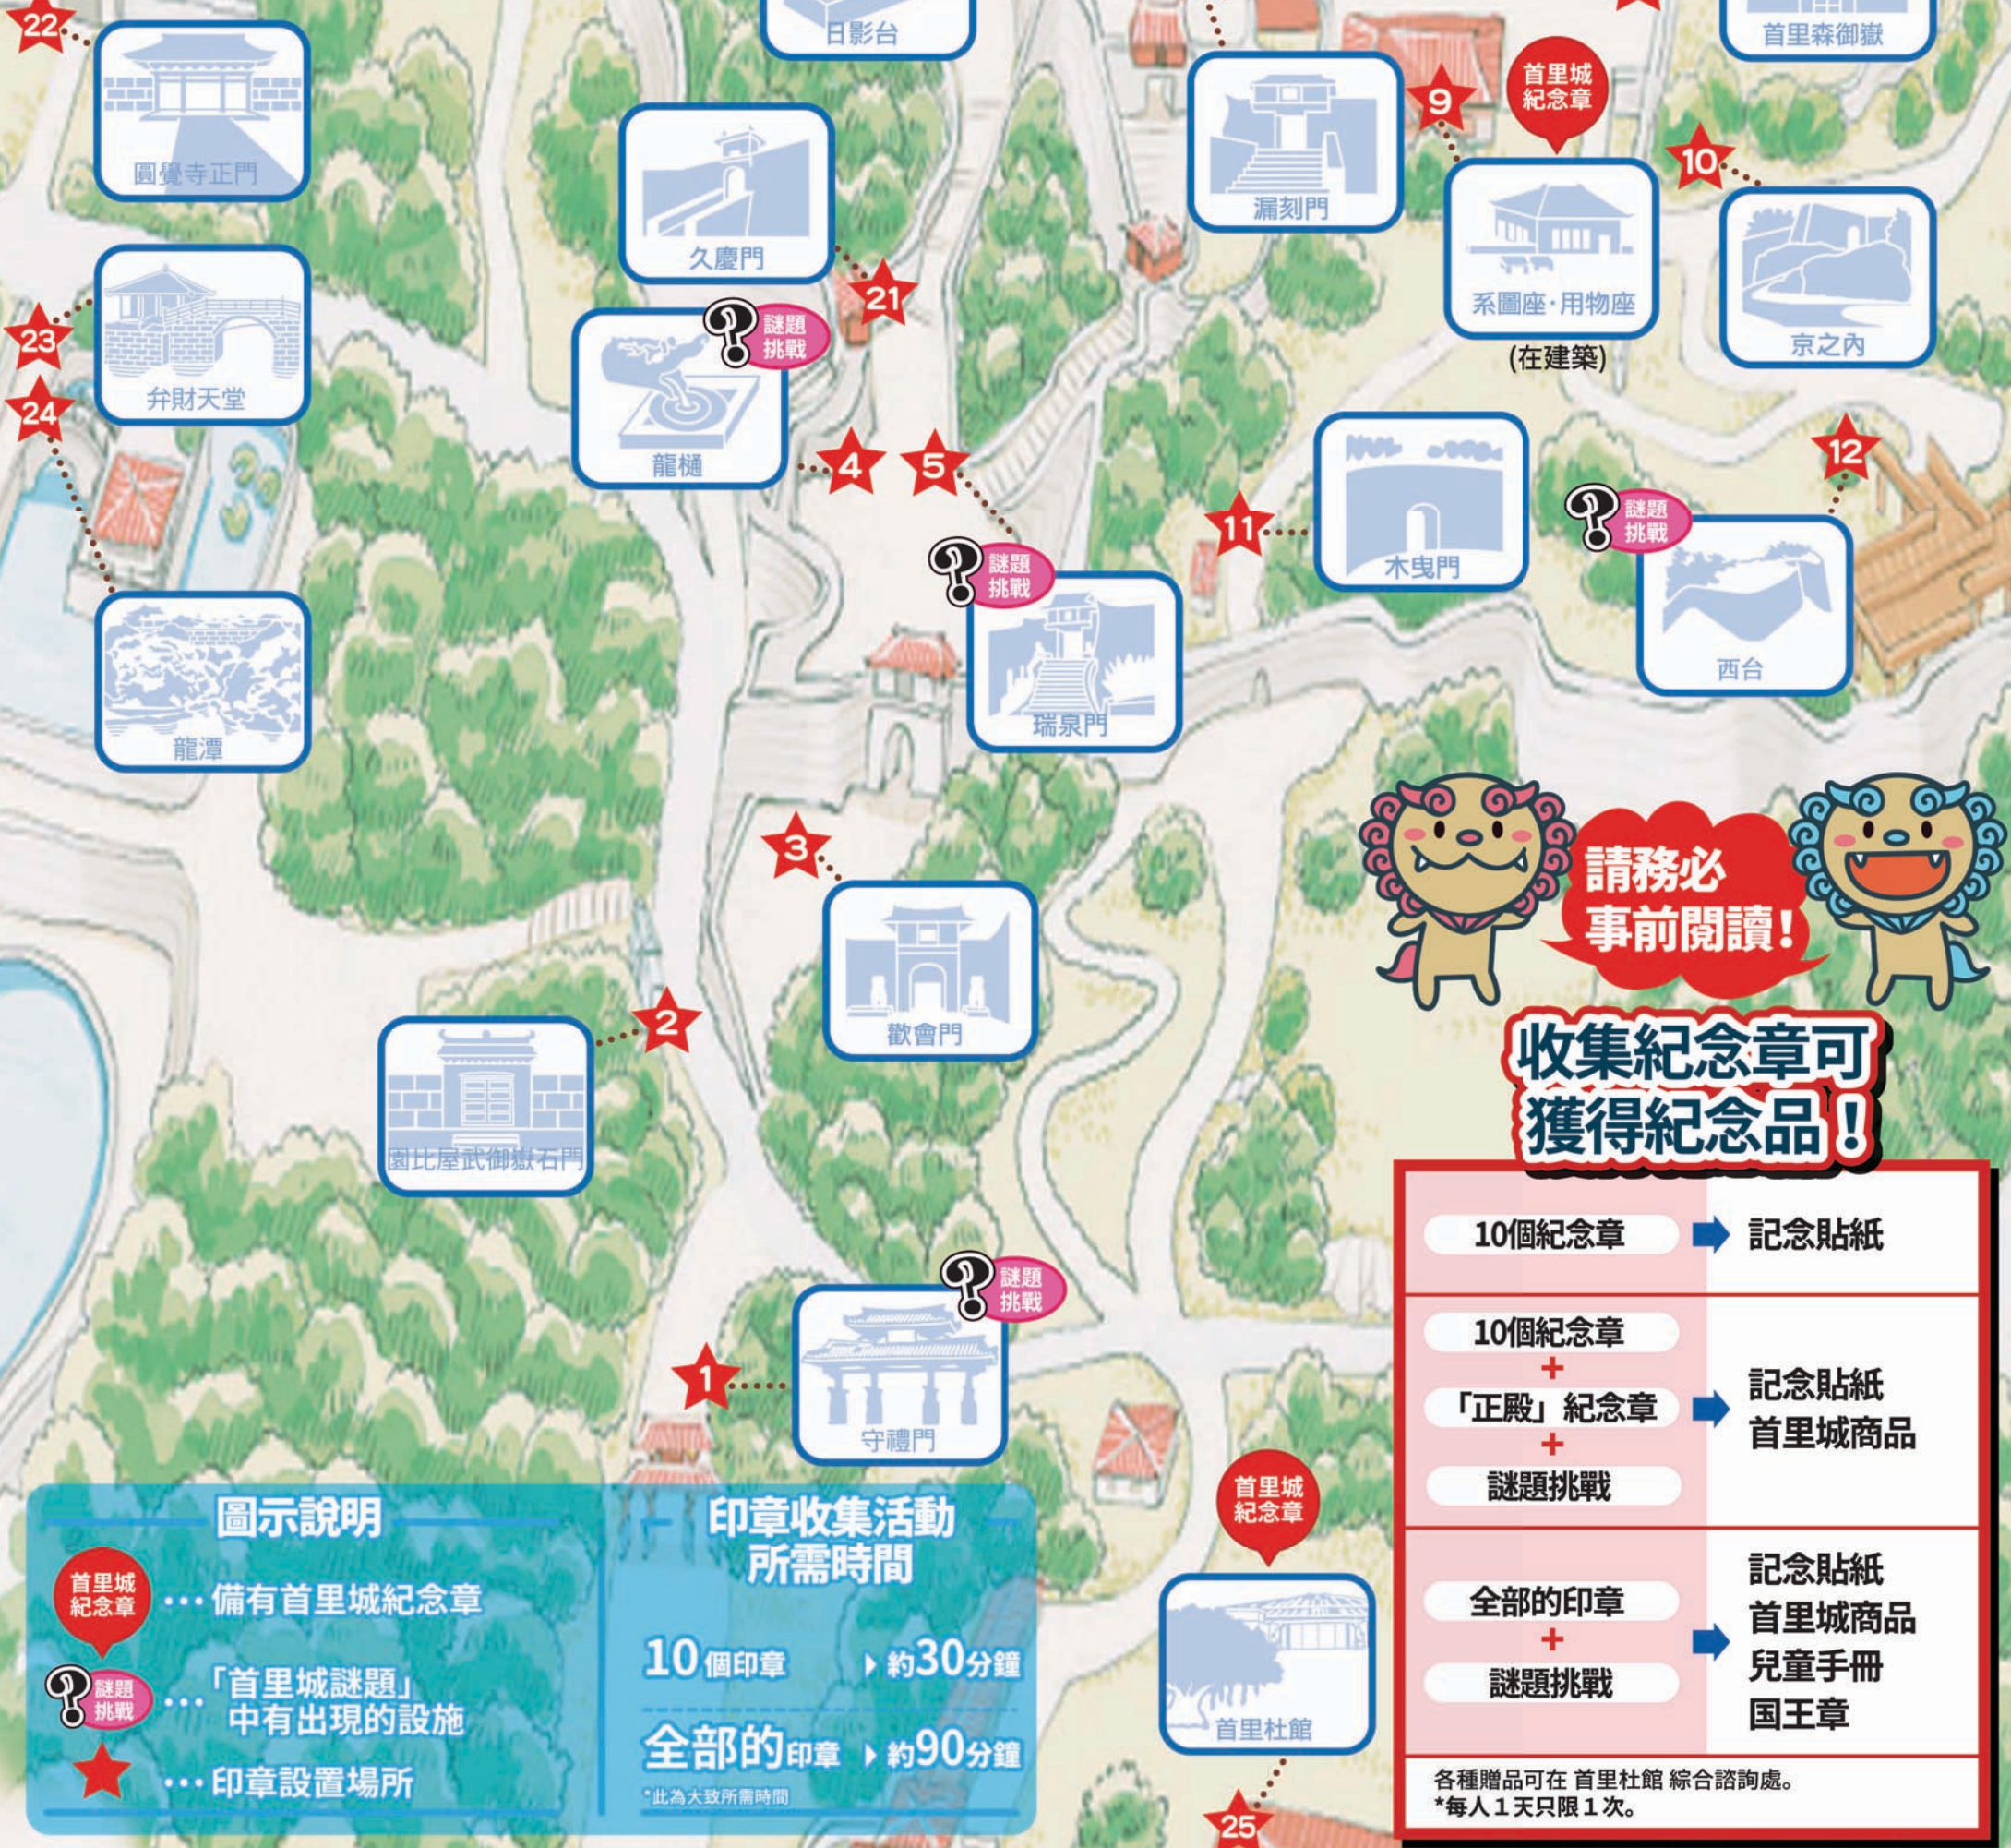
22
圓覺寺正門
日影台
久慶門
21
漏刻門
9
首里城紀念章
系圖座·用物座
(在建築)
10
京之內
首里森御嶽
23
弁財天堂
24
謎題挑戰
龍樋
4
5
11
木曳門
謎題挑戰
12
西台
謎題挑戰
瑞泉門
龍潭
3
歡會門
2
園比屋武御嶽石門
請務必事前閱讀!
收集紀念章可獲得紀念品!

| | |
|---|---|
| 10個紀念章 | 記念貼紙 |
| 10個紀念章 + 「正殿」紀念章 + 謎題挑戰 | 記念貼紙 首里城商品 |
| 全部的印章 + 謎題挑戰 | 記念貼紙 首里城商品 兒童手冊 国王章 |

各種贈品可在 首里杜館 綜合諮詢處。
*每人1天只限1次。

謎題挑戰
1
守禮門
首里城紀念章
首里杜館
25

圖示說明
首里城紀念章 …備有首里城紀念章
謎題挑戰 …「首里城謎題」中有出現的設施
…印章設置場所

印章收集活動所需時間
10個印章 約30分鐘
全部的印章 約90分鐘
*此為大致所需時間